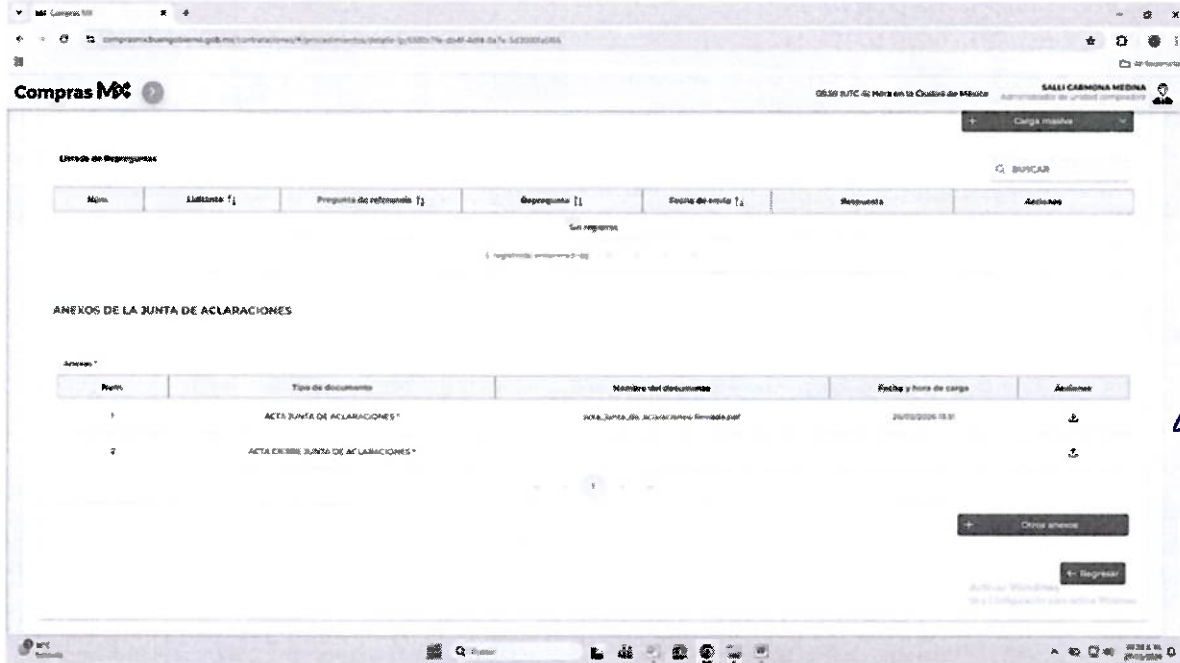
Compras MX

comprasmx.buengobierno.gob.mx/contrataciones/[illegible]

Compras MX

08:30 (UTC-6) Hora en la Ciudad de México

SALLI CARMONA MEDINA
Administrador de unidad compradora

+ Carga masiva

Listado de Repreguntas

BUSCAR

| Núm. | Licitante | Pregunta de referencia | Repregunta | Fecha de envío | Respuesta | Acciones |
|---|---|---|---|---|---|---|
| Sin registros | | | | | | |

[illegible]

ANEXOS DE LA JUNTA DE ACLARACIONES

Anexos *

| Núm. | Tipo de documento | Nombre del documento | Fecha y hora de carga | Acciones |
|---|---|---|---|---|
| 1 | ACTA JUNTA DE ACLARACIONES * | acta_junta_de_aclaraciones_firmada.pdf | 26/03/2026 15:31 | |
| 2 | ACTA CIERRE JUNTA DE ACLARACIONES * | | | |

1

+ Otros anexos

← Regresar

Activar Windows
Ve a Configuración para activar Windows.

Buscar